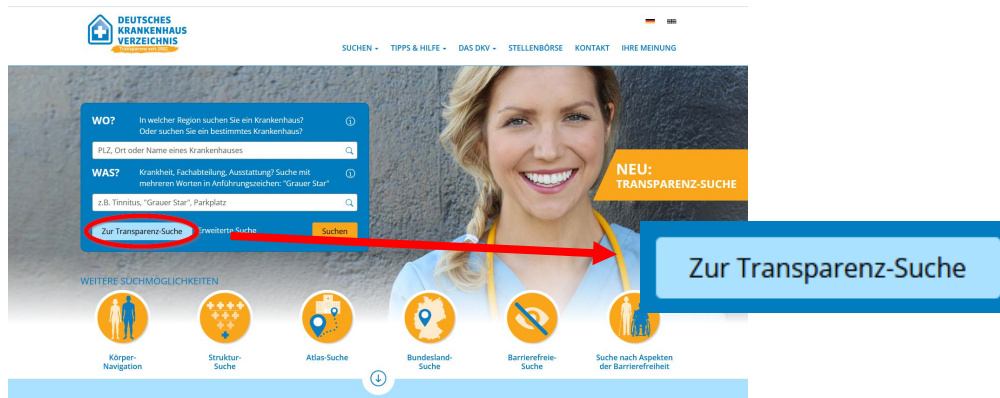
DEUTSCHES KRANKENHAUS VERZEICHNIS
Transparenz seit 2002

SUCHEN ▾ TIPPS & HILFE ▾ DAS DKV ▾ STELLENBÖRSE KONTAKT IHRE MEINUNG

WO? In welcher Region suchen Sie ein Krankenhaus? Oder suchen Sie ein bestimmtes Krankenhaus?

PLZ, Ort oder Name eines Krankenhauses

WAS? Krankheit, Fachabteilung, Ausstattung? Suche mit mehreren Worten in Anführungszeichen: "Grauer Star"

z.B. Tinnitus, "Grauer Star", Parkplatz

Zur Transparenz-Suche Erweiterte Suche Suchen

NEU: TRANSPARENZ-SUCHE

Zur Transparenz-Suche

WEITERE SUCHMÖGLICHKEITEN

Körper-Navigation

Struktur-Suche

Atlas-Suche

Bundesland-Suche

Barrierefreie-Suche

Suche nach Aspekten der Barrierefreiheit